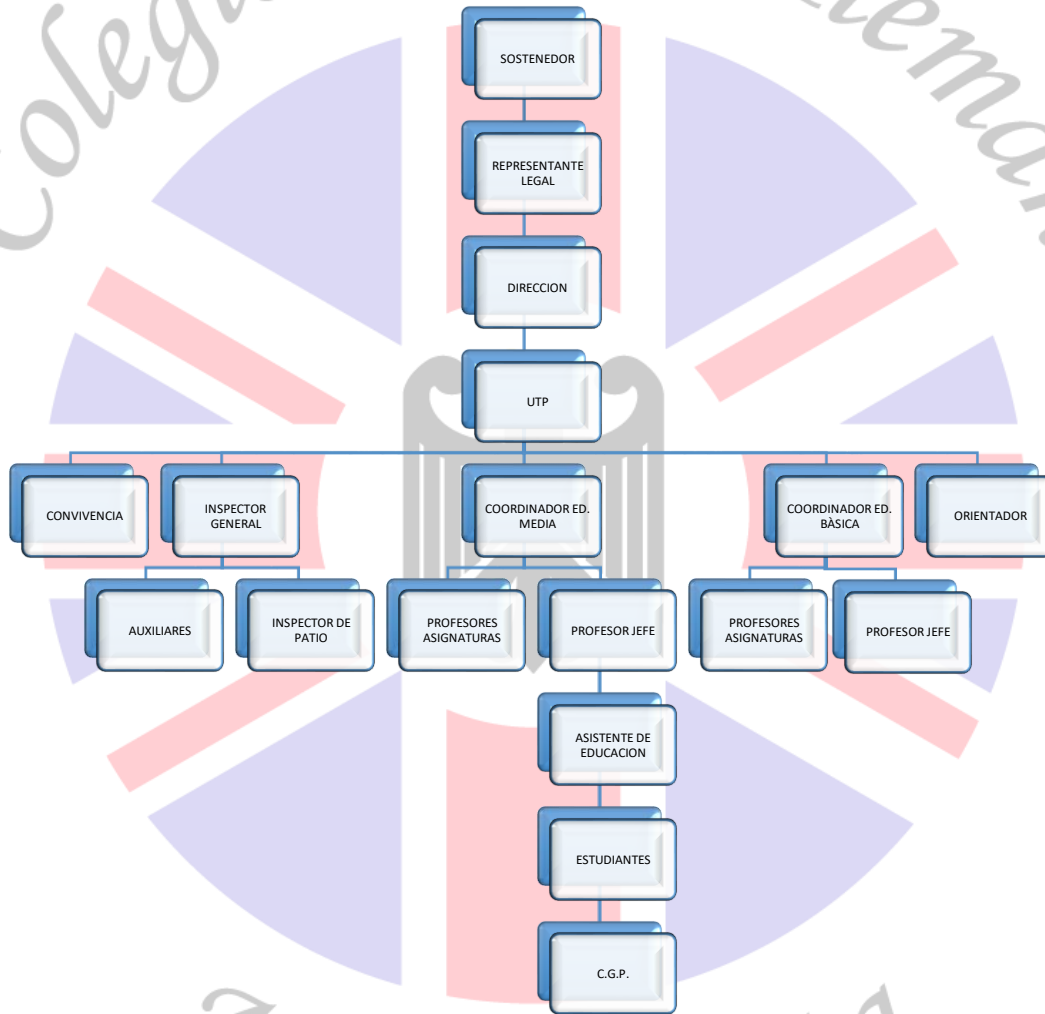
SOSTENEDOR

REPRESENTANTE LEGAL

DIRECCION

UTP

CONVIVENCIA

INSPECTOR GENERAL

AUXILIARES

INSPECTOR DE PATIO

COORDINADOR ED. MEDIA

PROFESORES ASIGNATURAS

PROFESOR JEFE

ASISTENTE DE EDUCACION

ESTUDIANTES

C.G.P.

COORDINADOR ED. BÀSICA

PROFESORES ASIGNATURAS

PROFESOR JEFE

ORIENTADOR